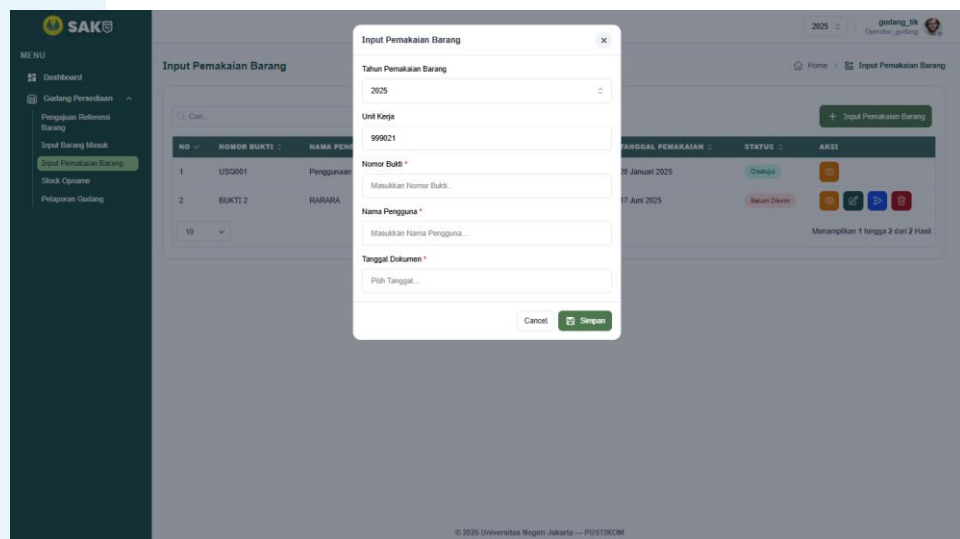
SAK

MENU

Dashboard

Gudang Persediaan

Pengajuan Referensi Barang

Input Barang Masuk

Input Pemakaian Barang

Stock Opname

Pelaporan Gudang

2025

gudang_tik
Operator_gudang

Input Pemakaian Barang

Home > Input Pemakaian Barang

Cari...

+ Input Pemakaian Barang

| NO | NOMOR BUKTI | NAMA PENG | TANGGAL PEMAKAIAN | STATUS | AKSI |
|---|---|---|---|---|---|
| 1 | USG001 | Penggunaan | 29 Januari 2025 | Disetujui | |
| 2 | BUKTI 2 | RARARA | 17 Juni 2025 | Belum Dikirim | |

10

Menampilkan 1 hingga 2 dari 2 Hasil

Input Pemakaian Barang

Tahun Pemakaian Barang

2025

Unit Kerja

999021

Nomor Bukti *

Masukkan Nomor Bukti...

Nama Pengguna *

Masukkan Nama Pengguna...

Tanggal Dokumen *

Pilih Tanggal...

Cancel

Simpan

© 2025 Universitas Negeri Jakarta — PUSTIKOM